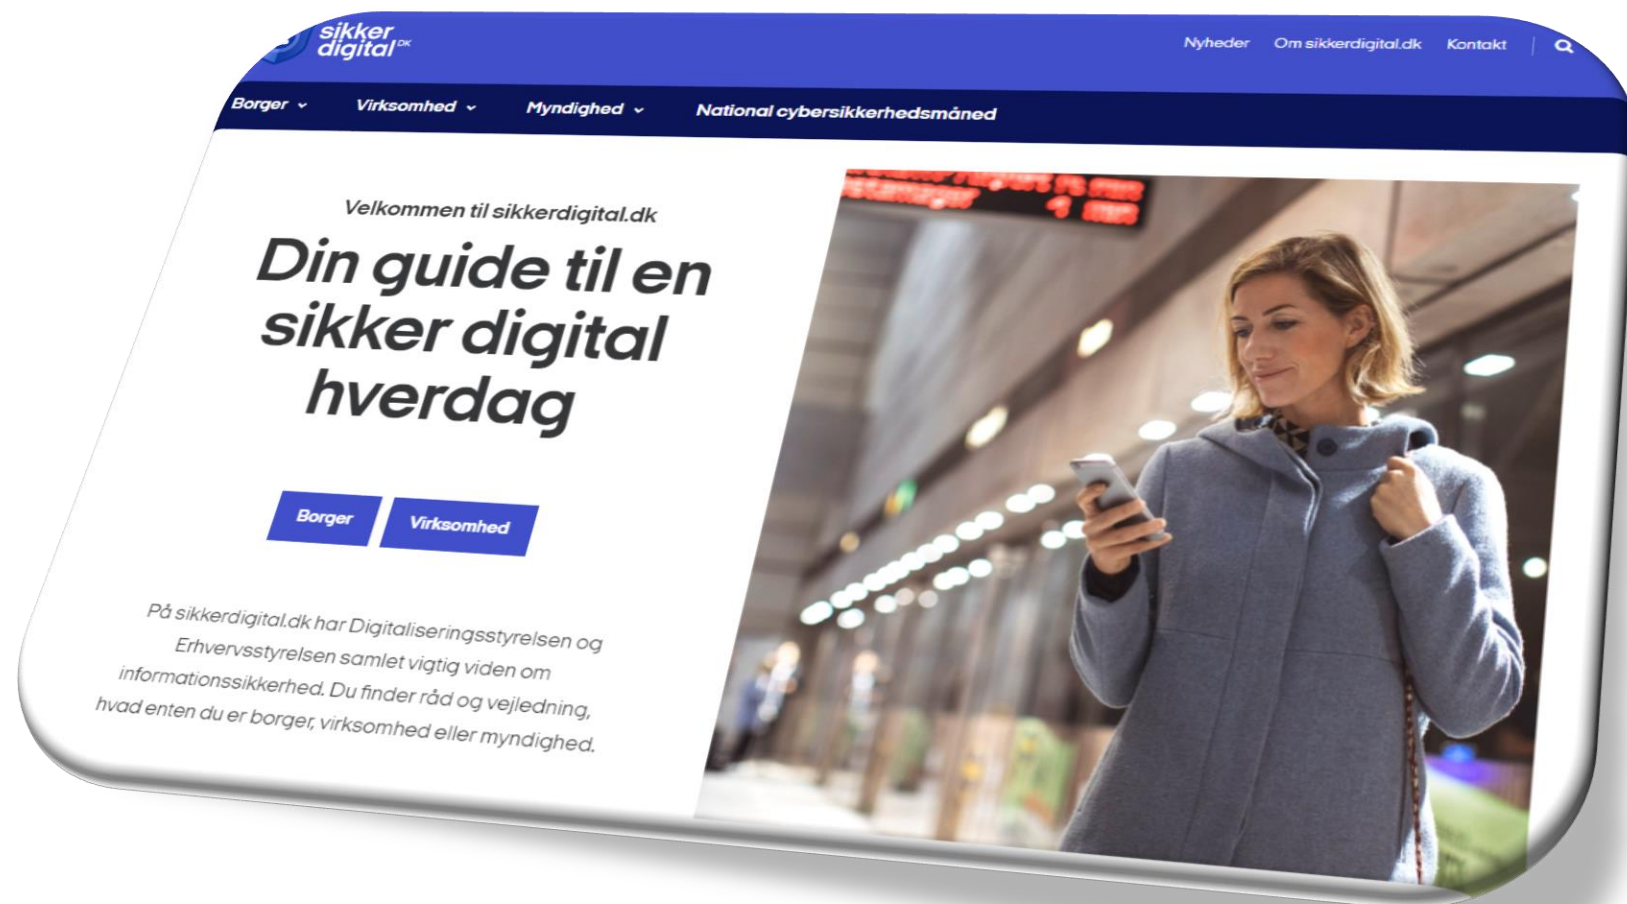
sikker digital DK

Nyheder Om sikkerdigital.dk Kontakt

Borger Virksomhed Myndighed National cybersikkerhedsmåned

Velkommen til sikkerdigital.dk

Din guide til en sikker digital hverdag

Borger Virksomhed

På sikkerdigital.dk har Digitaliseringsstyrelsen og Erhvervsstyrelsen samlet vigtig viden om informationssikkerhed. Du finder råd og vejledning, hvad enten du er borger, virksomhed eller myndighed.